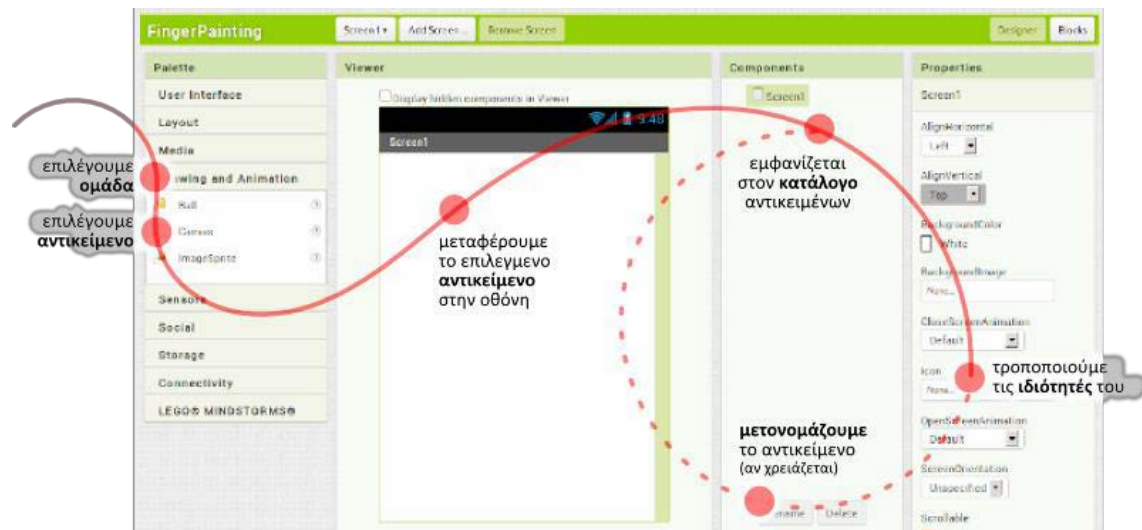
FingerPainting
Screen1 ▾
Add Screen...
Remove Screen
Designer
Blocks

Palette
User Interface
Layout
Media
Drawing and Animation
Ball
Canvas
ImageSprite
Sensors
Social
Storage
Connectivity
LEGO® MINDSTORMS®

Viewer
Display hidden components in Viewer
3:48
Screen1

Components
Screen1

Properties
Screen1
AlignHorizontal
Left
AlignVertical
Top
BackgroundColor
White
BackgroundImage
None...
CloseScreenAnimation
Default
Icon
None...
OpenScreenAnimation
Default
ScreenOrientation
Unspecified
Scrollable

Rename
Delete

επιλέγουμε ομάδα

επιλέγουμε αντικείμενο

μεταφέρουμε το επιλεγμενο αντικείμενο στην οθόνη

εμφανίζεται στον κατάλογο αντικειμένων

τροποποιούμε τις ιδιότητές του

μετονομάζουμε το αντικείμενο (αν χρειάζεται)